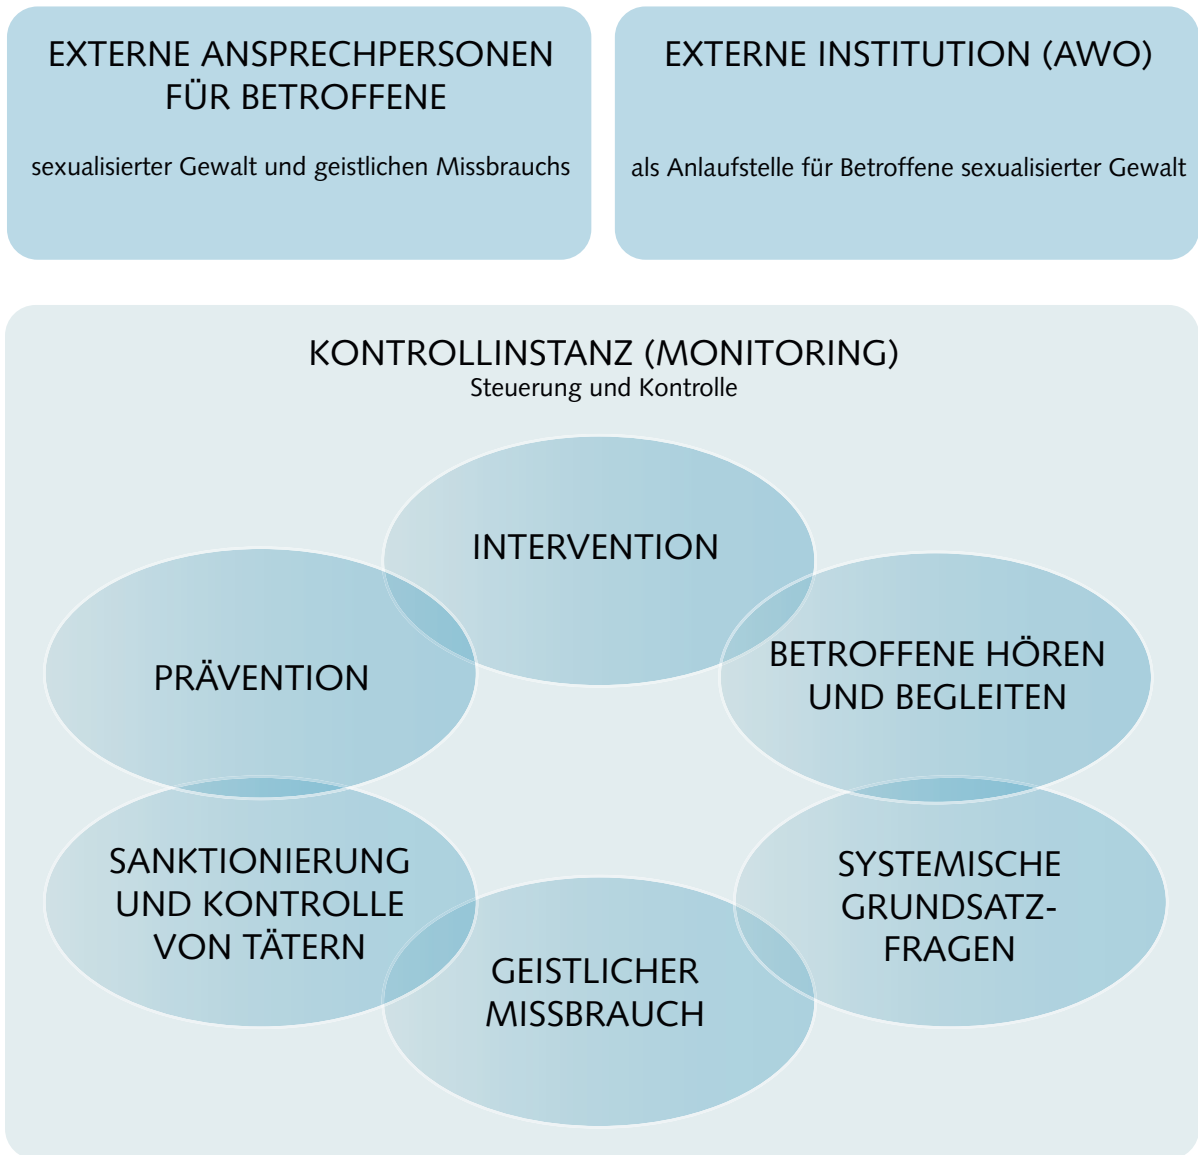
EXTERNE ANSPRECHPERSONEN FÜR BETROFFENE

sexualisierter Gewalt und geistlichen Missbrauchs

EXTERNE INSTITUTION (AWO)

als Anlaufstelle für Betroffene sexualisierter Gewalt

KONTROLLINSTANZ (MONITORING)
Steuerung und Kontrolle

INTERVENTION

PRÄVENTION

BETROFFENE HÖREN UND BEGLEITEN

SANKTIONIERUNG UND KONTROLLE VON TÄTERN

SYSTEMISCHE GRUNDSATZ-FRAGEN

GEISTLICHER MISSBRAUCH